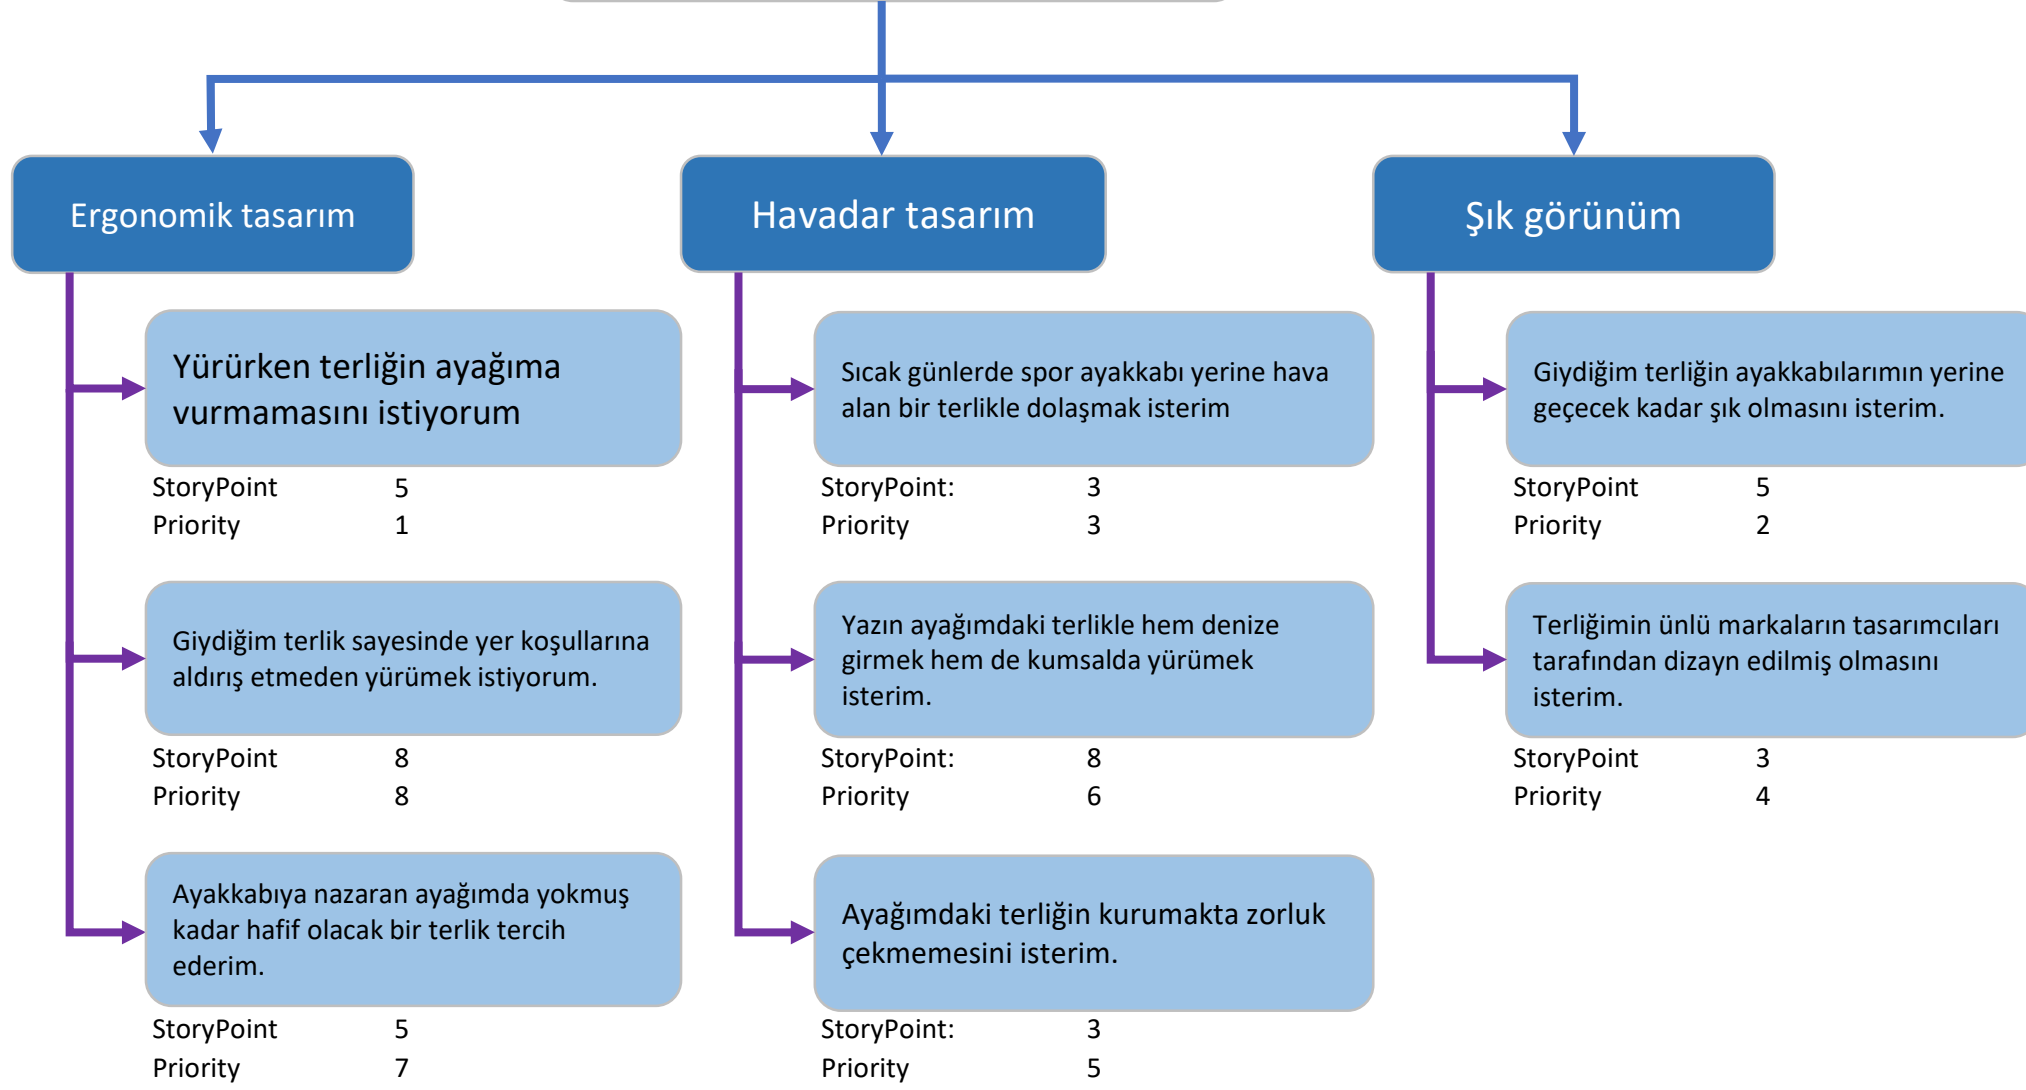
Ergonomik tasarım

Yürürken terliğin ayağıma vurmamasını istiyorum

StoryPoint 5
Priority 1

Giydiğim terlik sayesinde yer koşullarına aldırış etmeden yürümek istiyorum.

StoryPoint 8
Priority 8

Ayakkabıya nazaran ayağımda yokmuş kadar hafif olacak bir terlik tercih ederim.

StoryPoint 5
Priority 7

Havadar tasarım

Sıcak günlerde spor ayakkabı yerine hava alan bir terlikle dolaşmak isterim

StoryPoint: 3
Priority 3

Yazın ayağımdaki terlikle hem denize girmek hem de kumsalda yürümek isterim.

StoryPoint: 8
Priority 6

Ayağımdaki terliğin kurumakta zorluk çekmemesini isterim.

StoryPoint: 3
Priority 5

Şık görünüm

Giydiğim terliğin ayakkabılarımın yerine geçecek kadar şık olmasını isterim.

StoryPoint 5
Priority 2

Terliğimin ünlü markaların tasarımcıları tarafından dizayn edilmiş olmasını isterim.

StoryPoint 3
Priority 4